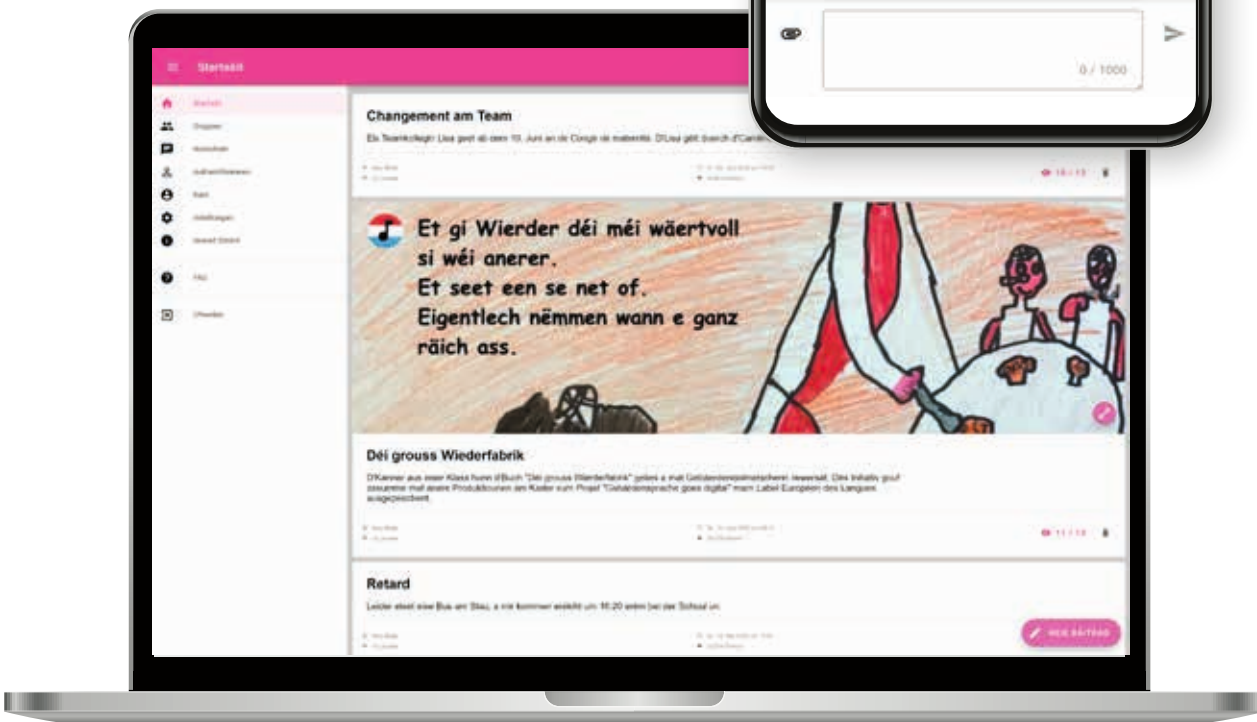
0 / 1000

Startsäit

Startsäit
Gruppen
Noriichten
Auftrag/Owesenen
Kalenner
Astellungen

FAQ

Ofmellen

Changement am Team

Eis Teamkollegin Lisa geet ab dem 10. Juni an de Congé de maternité. D'Lisa gëtt duerch d'Carole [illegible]

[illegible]

16 / 13

Et gi Wierder déi méi wäertvoll si wéi anerer. Et seet een se net of. Eigentlech nëmmen wann e ganz räich ass.

Déi grouss Wiederfabrik

D'Kanner aus eiser Klass hunn d'Buch "Déi grouss Wierderfabrik" gelies a mat Gebäerdesproochen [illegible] Des Initiativ gouf zesumme mat anere Produktiounen am Kader vum Projet "Gebäerdesprooche goes digital" mam Label Européen des Langues ausgezeechent.

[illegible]

11 / 13

Retard

Leider steet eise Bus am Stau, a mir kommen eréischt um 10:20 amm bei der Schoul un.

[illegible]

NEIE BEITRAG